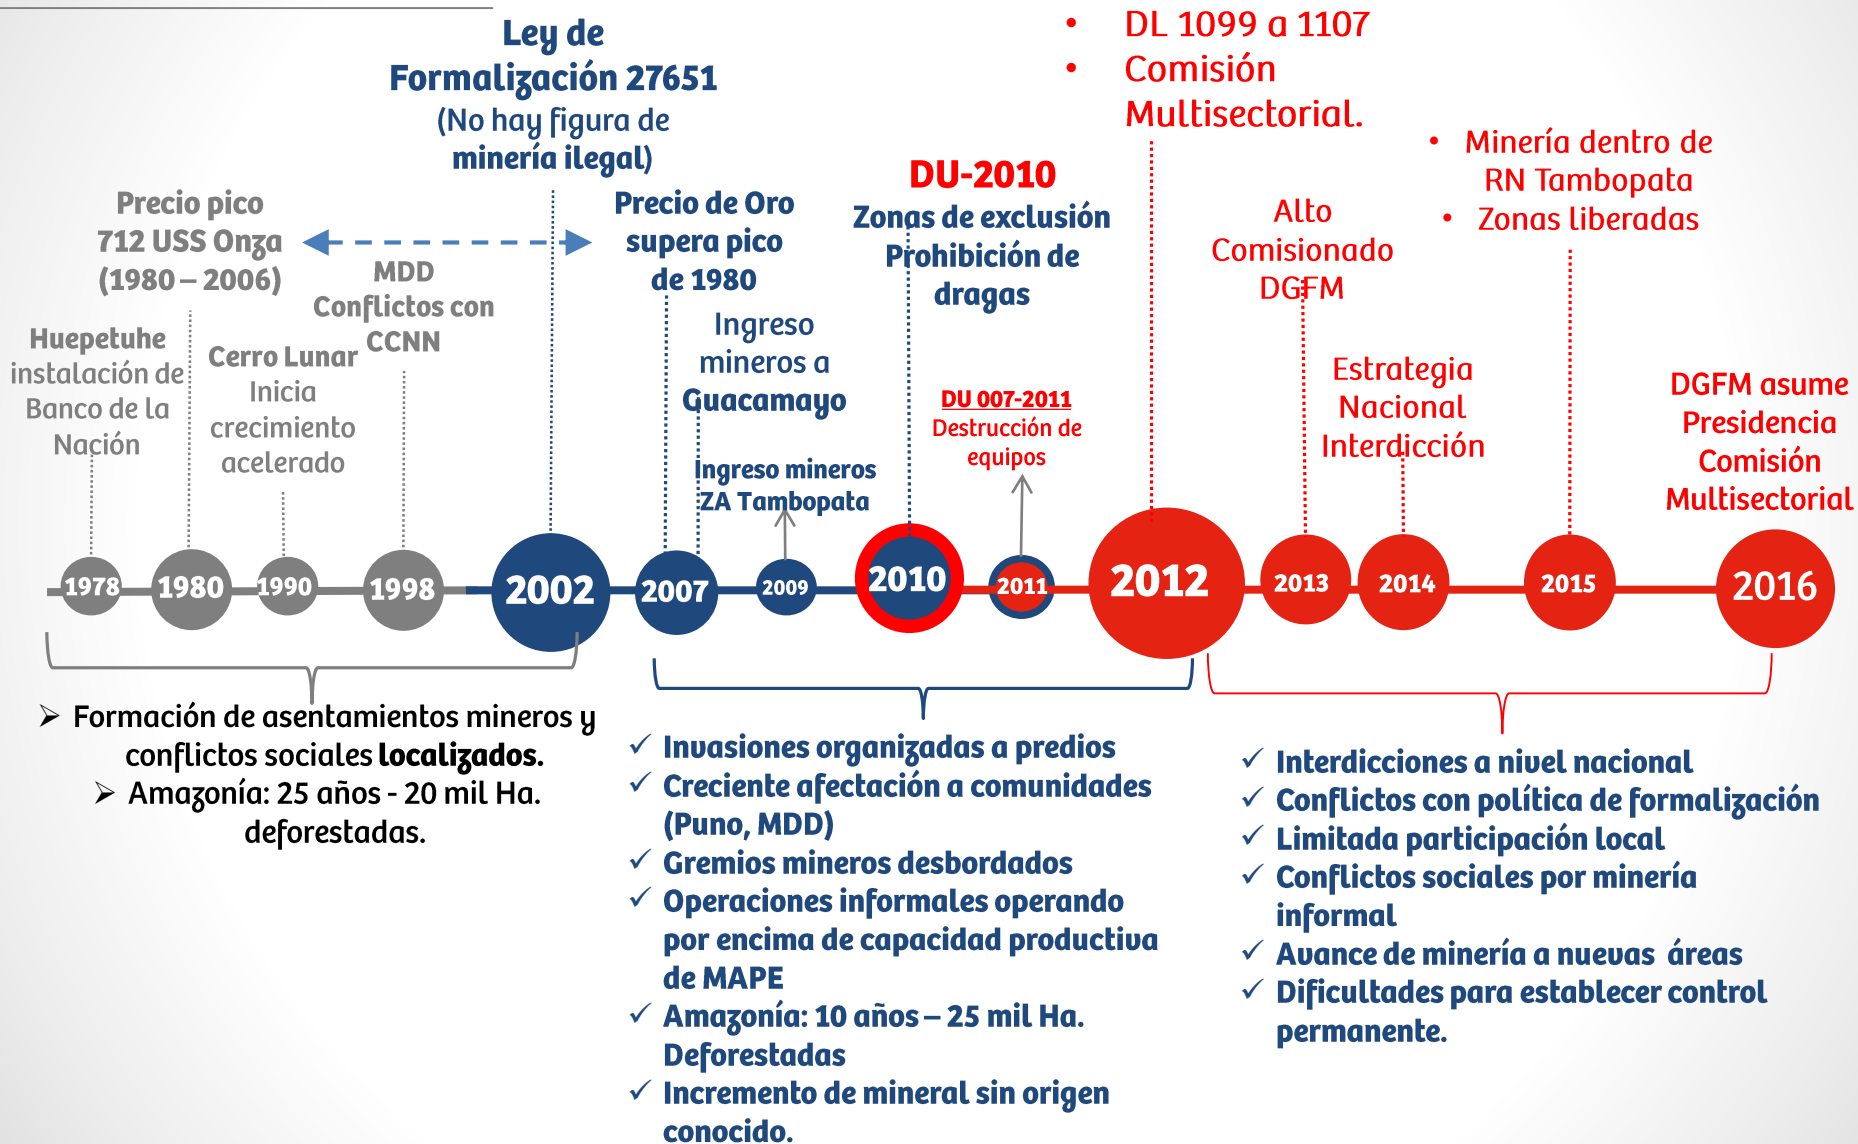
Ley de Formalización 27651
(No hay figura de minería ilegal)

• DL 1099 a 1107
• Comisión Multisectorial.

• Minería dentro de RN Tambopata
• Zonas liberadas

Precio pico 712 USS Onza (1980 – 2006)

Precio de Oro supera pico de 1980

DU-2010
Zonas de exclusión
Prohibición de dragas

Alto Comisionado DGFM

MDD Conflictos con CCNN

Huepetuhe instalación de Banco de la Nación

Cerro Lunar Inicia crecimiento acelerado

Ingreso mineros a Guacamayo

Ingreso mineros ZA Tambopata

DU 007-2011
Destrucción de equipos

Estrategia Nacional Interdicción

DGFM asume Presidencia Comisión Multisectorial

1978 1980 1990 1998 2002 2007 2009 2010 2011 2012 2013 2014 2015 2016

➢ Formación de asentamientos mineros y conflictos sociales **localizados**.
➢ Amazonía: 25 años - 20 mil Ha. deforestadas.

✓ Invasiones organizadas a predios
✓ Creciente afectación a comunidades (Puno, MDD)
✓ Gremios mineros desbordados
✓ Operaciones informales operando por encima de capacidad productiva de MAPE
✓ Amazonía: 10 años – 25 mil Ha. Deforestadas
✓ Incremento de mineral sin origen conocido.

✓ Interdicciones a nivel nacional
✓ Conflictos con política de formalización
✓ Limitada participación local
✓ Conflictos sociales por minería informal
✓ Avance de minería a nuevas áreas
✓ Dificultades para establecer control permanente.